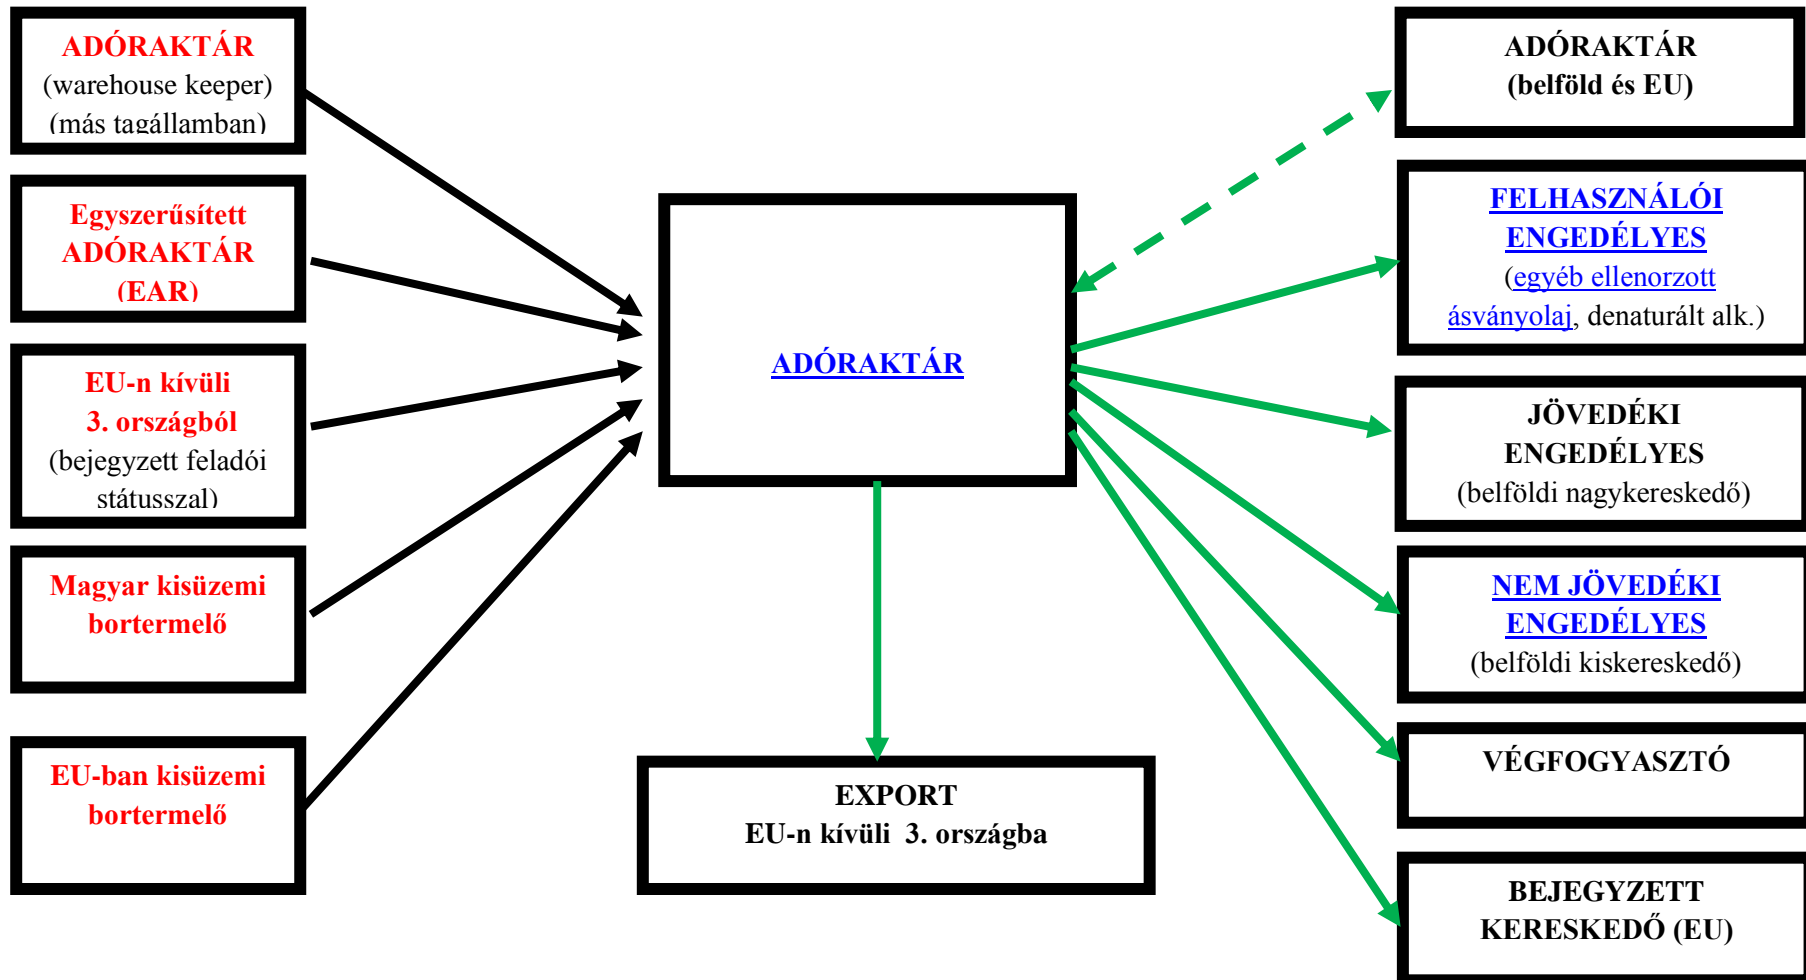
ADÓRAKTÁR
(warehouse keeper)
(más tagállamban)

Egyszerűsített
ADÓRAKTÁR
(EAR)

EU-n kívüli
3. országból
(bejegyzett feladói státusszal)

Magyar kisüzemi
bortermelő

EU-ban kisüzemi
bortermelő

ADÓRAKTÁR

EXPORT
EU-n kívüli 3. országba

ADÓRAKTÁR
(belföld és EU)

FELHASZNÁLÓI
ENGEDÉLYES
(egyéb ellenorzott ásványolaj, denaturált alk.)

JÖVEDÉKI
ENGEDÉLYES
(belföldi nagykereskedő)

NEM JÖVEDÉKI
ENGEDÉLYES
(belföldi kiskereskedő)

VÉGFOGYASZTÓ

BEJEGYZETT
KERESKEDŐ (EU)